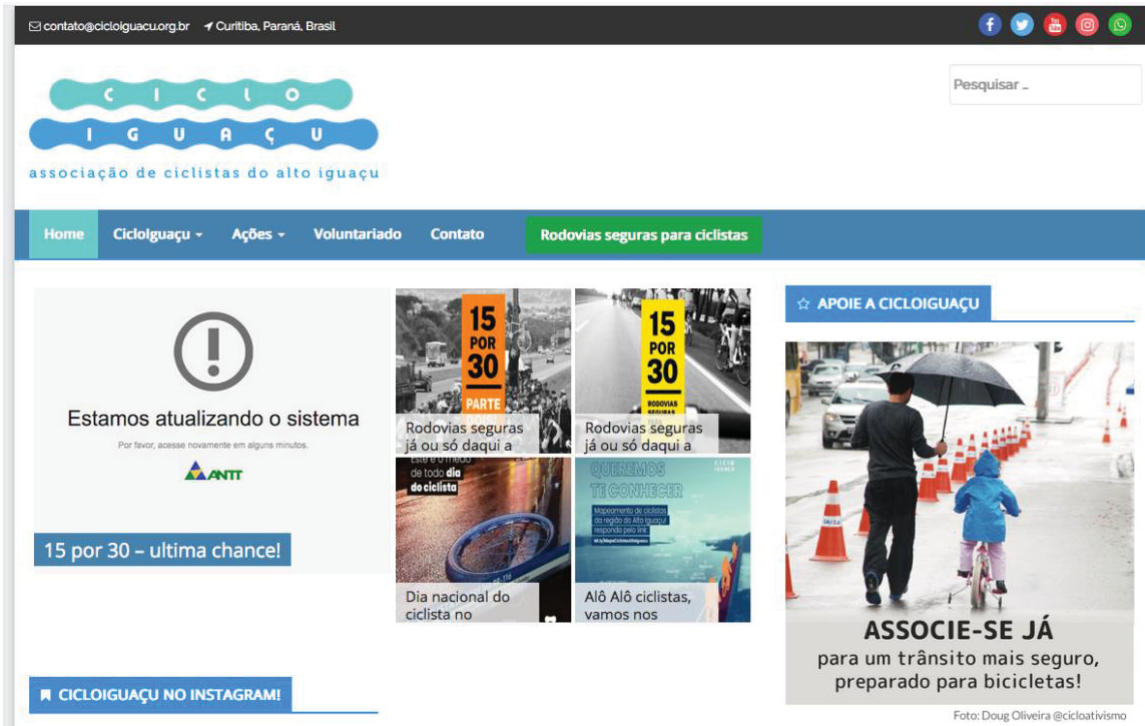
contato@cicloiguacu.org.br Curitiba, Paraná, Brasil

Pesquisar ...

C I C L O
I G U A Ç U
associação de ciclistas do alto iguaçu

Home CicloIguaçu Ações Voluntariado Contato Rodovias seguras para ciclistas

Estamos atualizando o sistema
Por favor, acesse novamente em alguns minutos.
ANTT
15 por 30 – ultima chance!

15 POR 30 PARTE
Rodovias seguras já ou só daqui a

15 POR 30 RODOVIAS SEGURAS
Rodovias seguras já ou só daqui a

Este é o medo de todo dia do ciclista
Dia nacional do ciclista no

QUEREMOS TE CONHECER
Mapeamento de ciclistas da região do Alto Iguaçu! responda pelo link:
Alô Alô ciclistas, vamos nos

APOIE A CICLOIGUAÇU

ASSOCIE-SE JÁ
para um trânsito mais seguro, preparado para bicicletas!

Foto: Doug Oliveira @cicloativismo

CICLOIGUAÇU NO INSTAGRAM!